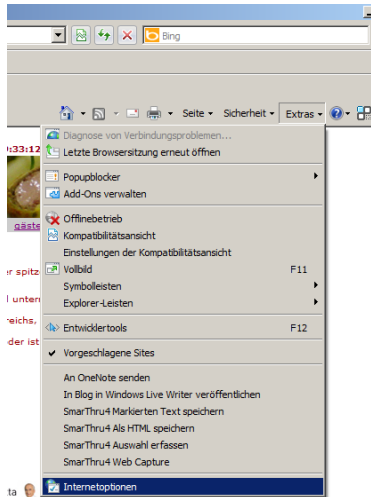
Bing

Seite ▾ Sicherheit ▾ Extras ▾

0:33:12

gäste

er spitz

l unter

reichs,

der ist

ta

Diagnose von Verbindungsproblemen...
Letzte Browsersitzung erneut öffnen

Popupblocker
Add-Ons verwalten

Offlinebetrieb
Kompatibilitätsansicht
Einstellungen der Kompatibilitätsansicht
Vollbild F11
Symbolleisten
Explorer-Leisten

Entwicklertools F12

Vorgeschlagene Sites

An OneNote senden
In Blog in Windows Live Writer veröffentlichen
SmarThru4 Markierten Text speichern
SmarThru4 Als HTML speichern
SmarThru4 Auswahl erfassen
SmarThru4 Web Capture

Internetoptionen